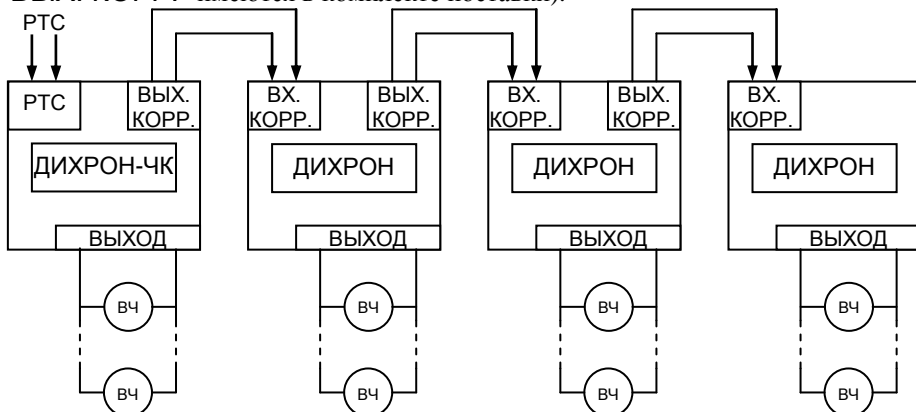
ВЫНОС. ( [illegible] имеются в комплекте поставки).

РТС

РТС

ВЫХ. КОРР.

ДИХРОН-ЧК

ВЫХОД

ВЧ

ВЧ

ВХ. КОРР.

ВЫХ. КОРР.

ДИХРОН

ВЫХОД

ВЧ

ВЧ

ВХ. КОРР.

ВЫХ. КОРР.

ДИХРОН

ВЫХОД

ВЧ

ВЧ

ВХ. КОРР.

ДИХРОН

ВЫХОД

ВЧ

ВЧ